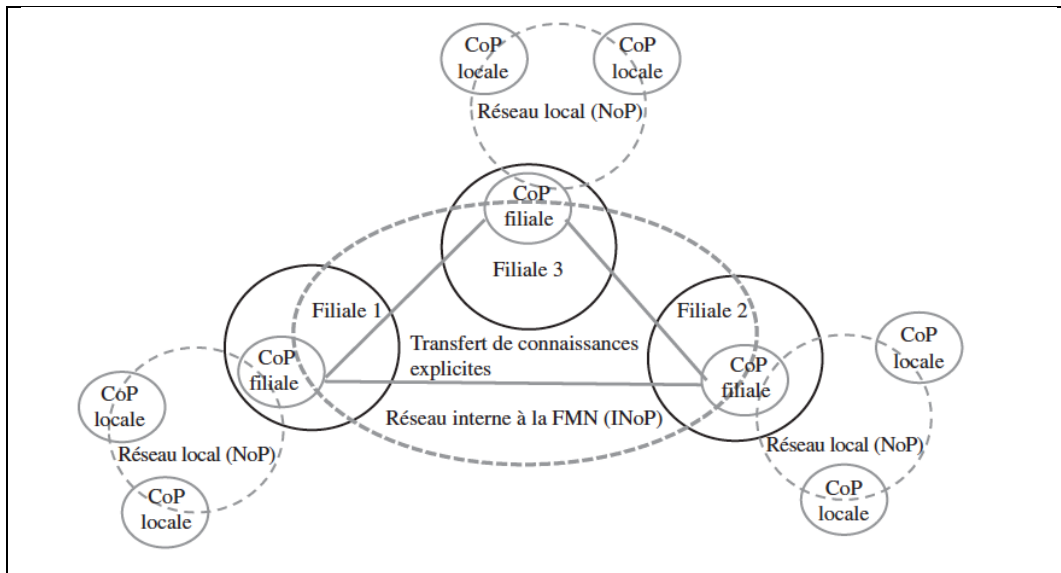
CoP locale

CoP locale

Réseau local (NoP)

CoP filiale

Filiale 3

Filiale 1

Filiale 2

CoP filiale

Transfert de connaissances explicites

CoP filiale

CoP locale

CoP locale

Réseau interne à la FMN (INoP)

Réseau local (NoP)

Réseau local (NoP)

CoP locale

CoP locale